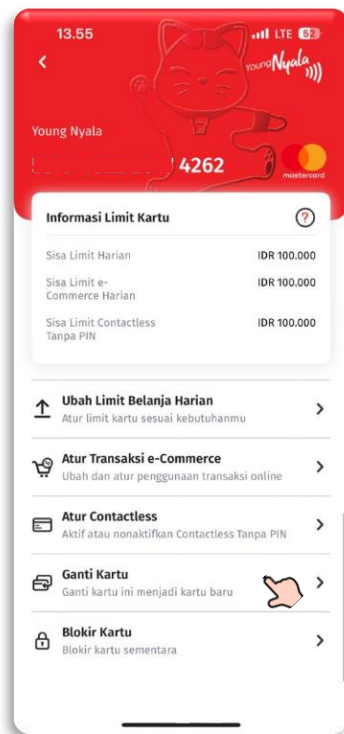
13.55

LTE 52

Young Nyala

Young Nyala

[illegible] 4262

mastercard

Informasi Limit Kartu

?

Sisa Limit Harian IDR 100.000

Sisa Limit e-Commerce Harian IDR 100.000

Sisa Limit Contactless Tanpa PIN IDR 100.000

Ubah Limit Belanja Harian
Atur limit kartu sesuai kebutuhanmu

Atur Transaksi e-Commerce
Ubah dan atur penggunaan transaksi online

Atur Contactless
Aktif atau nonaktifkan Contactless Tanpa PIN

Ganti Kartu
Ganti kartu ini menjadi kartu baru

Blokir Kartu
Blokir kartu sementara